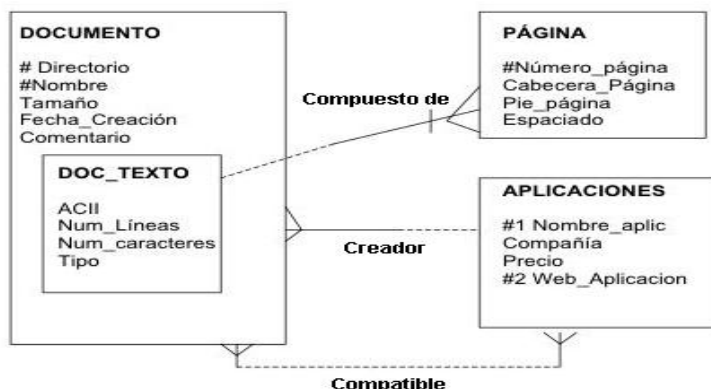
DOCUMENTO

# Directorio
#Nombre
Tamaño
Fecha_Creación
Comentario

DOC_TEXTO

ACII
Num_Líneas
Num_caracteres
Tipo

Compuesto de

PÁGINA

#Número_página
Cabecera_Página
Pie_página
Espaciado

APLICACIONES

#1 Nombre_aplic
Compañía
Precio
#2 Web_Aplicacion

Creador

Compatible